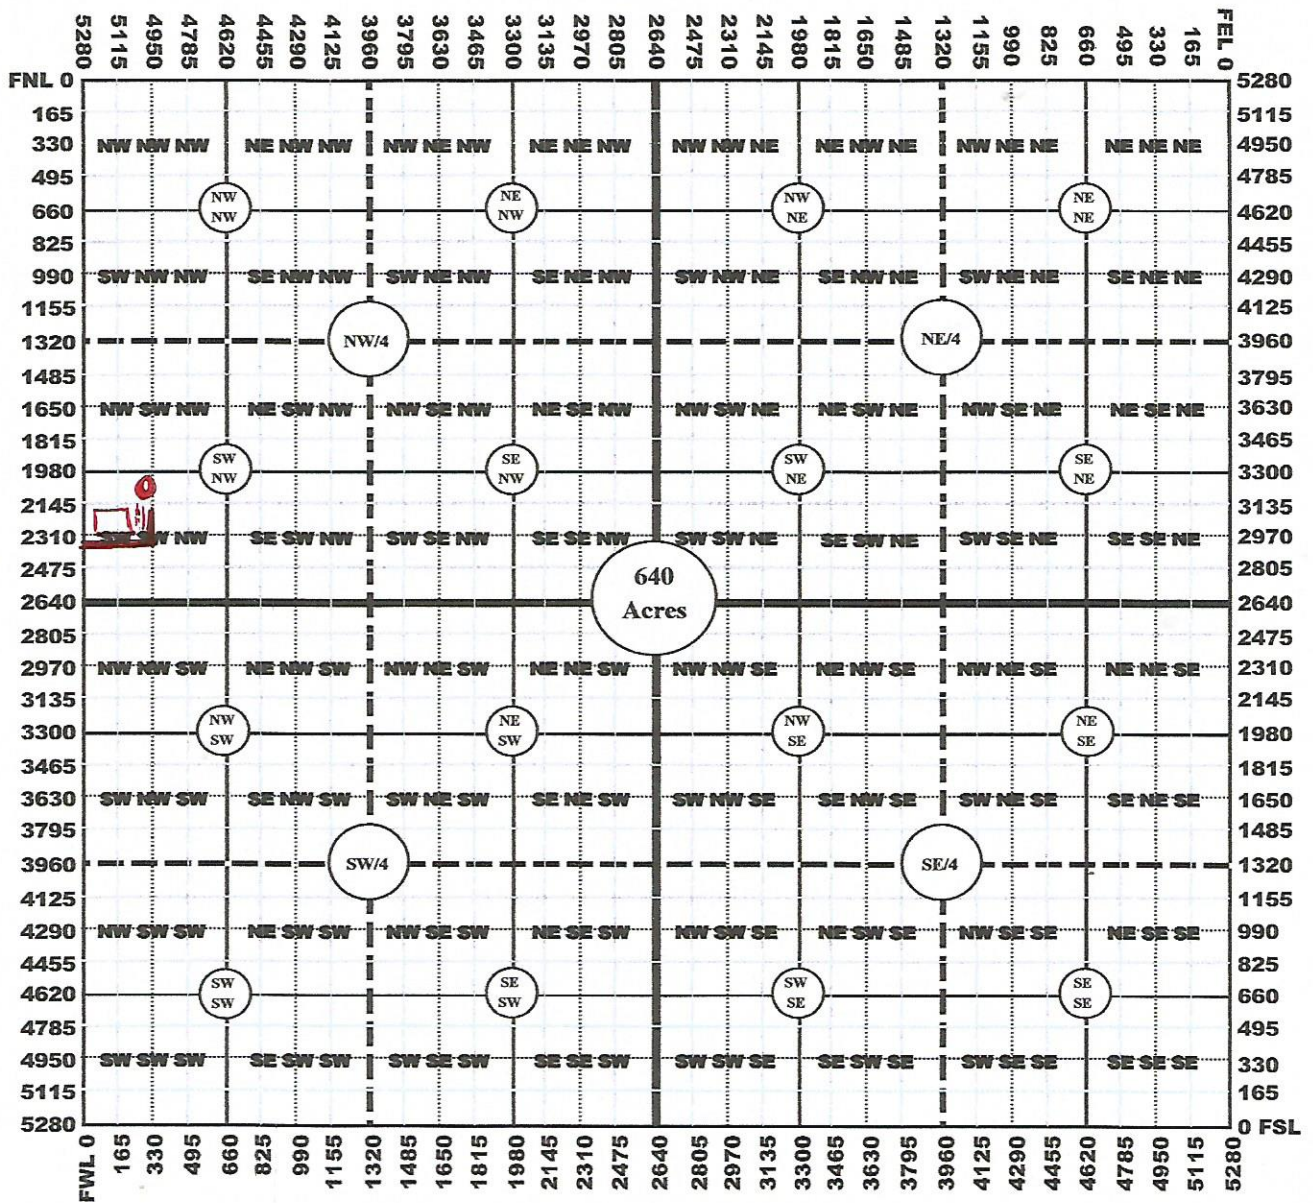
5280 5115 4950 4785 4620 4455 4290 4125 3960 3795 3630 3465 3300 3135 2970 2805 2640 2475 2310 2145 1980 1815 1650 1485 1320 1155 990 825 660 495 330 165 FEL 0

FNL 0 | 5280
165 | 5115
330 NW NW NW | NE NW NW | NW NE NW | NE NE NW | NW NW NE | NE NW NE | NW NE NE | NE NE NE 4950
495 | 4785
660 NW NW | NE NW | NW NE | NE NE 4620
825 | 4455
990 SW NW NW | SE NW NW | SW NE NW | SE NE NW | SW NW NE | SE NW NE | SW NE NE | SE NE NE 4290
1155 | 4125
1320 NW/4 | NE/4 3960
1485 | 3795
1650 NW SW NW | NE SW NW | NW SE NW | NE SE NW | NW SW NE | NE SW NE | NW SE NE | NE SE NE 3630
1815 | 3465
1980 SW NW | SE NW | SW NE | SE NE 3300
2145 | 3135
2310 SW SW NW | SE SW NW | SW SE NW | SE SE NW | SW SW NE | SE SW NE | SW SE NE | SE SE NE 2970
2475 | 2805
2640 640 Acres 2640
2805 | 2475
2970 NW NW SW | NE NW SW | NW NE SW | NE NE SW | NW NW SE | NE NW SE | NW NE SE | NE NE SE 2310
3135 | 2145
3300 NW SW | NE SW | NW SE | NE SE 1980
3465 | 1815
3630 SW NW SW | SE NW SW | SW NE SW | SE NE SW | SW NW SE | SE NW SE | SW NE SE | SE NE SE 1650
3795 | 1485
3960 SW/4 | SE/4 1320
4125 | 1155
4290 NW SW SW | NE SW SW | NW SE SW | NE SE SW | NW SW SE | NE SW SE | NW SE SE | NE SE SE 990
4455 | 825
4620 SW SW | SE SW | SW SE | SE SE 660
4785 | 495
4950 SW SW SW | SE SW SW | SW SE SW | SE SE SW | SW SW SE | SE SW SE | SW SE SE | SE SE SE 330
5115 | 165
5280 | 0 FSL

FWL 0 165 330 495 660 825 990 1155 1320 1485 1650 1815 1980 2145 2310 2475 2640 2805 2970 3135 3300 3465 3630 3795 3960 4125 4290 4455 4620 4785 4950 5115 5280